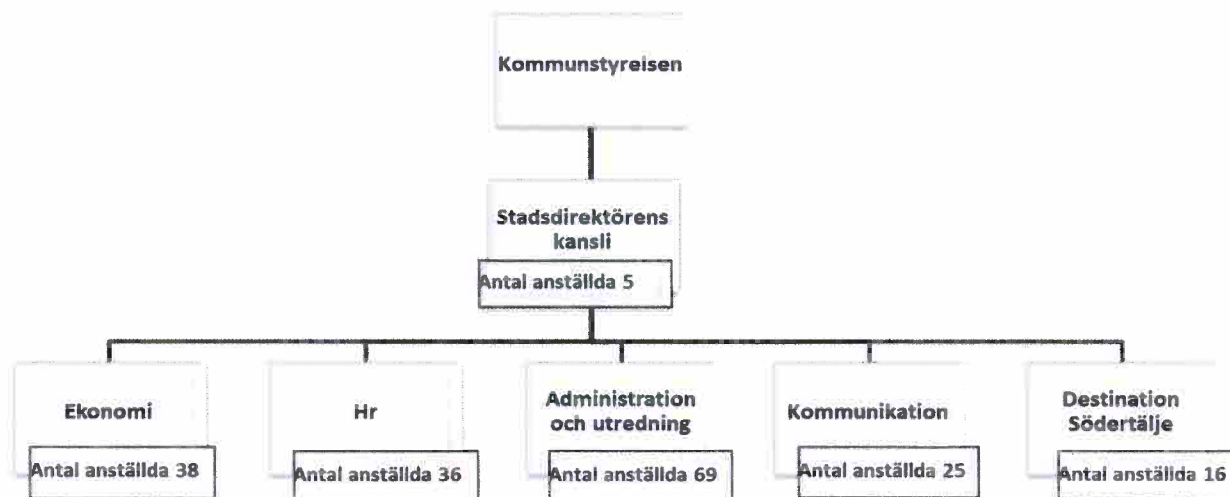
Kommunstyreisen

Stadsdirektörens kansli
Antal anställda 5

Ekonomi
Antal anställda 38

Hr
Antal anställda 36

Administration och utredning
Antal anställda 69

Kommunikation
Antal anställda 25

Destination Södertälje
Antal anställda 16